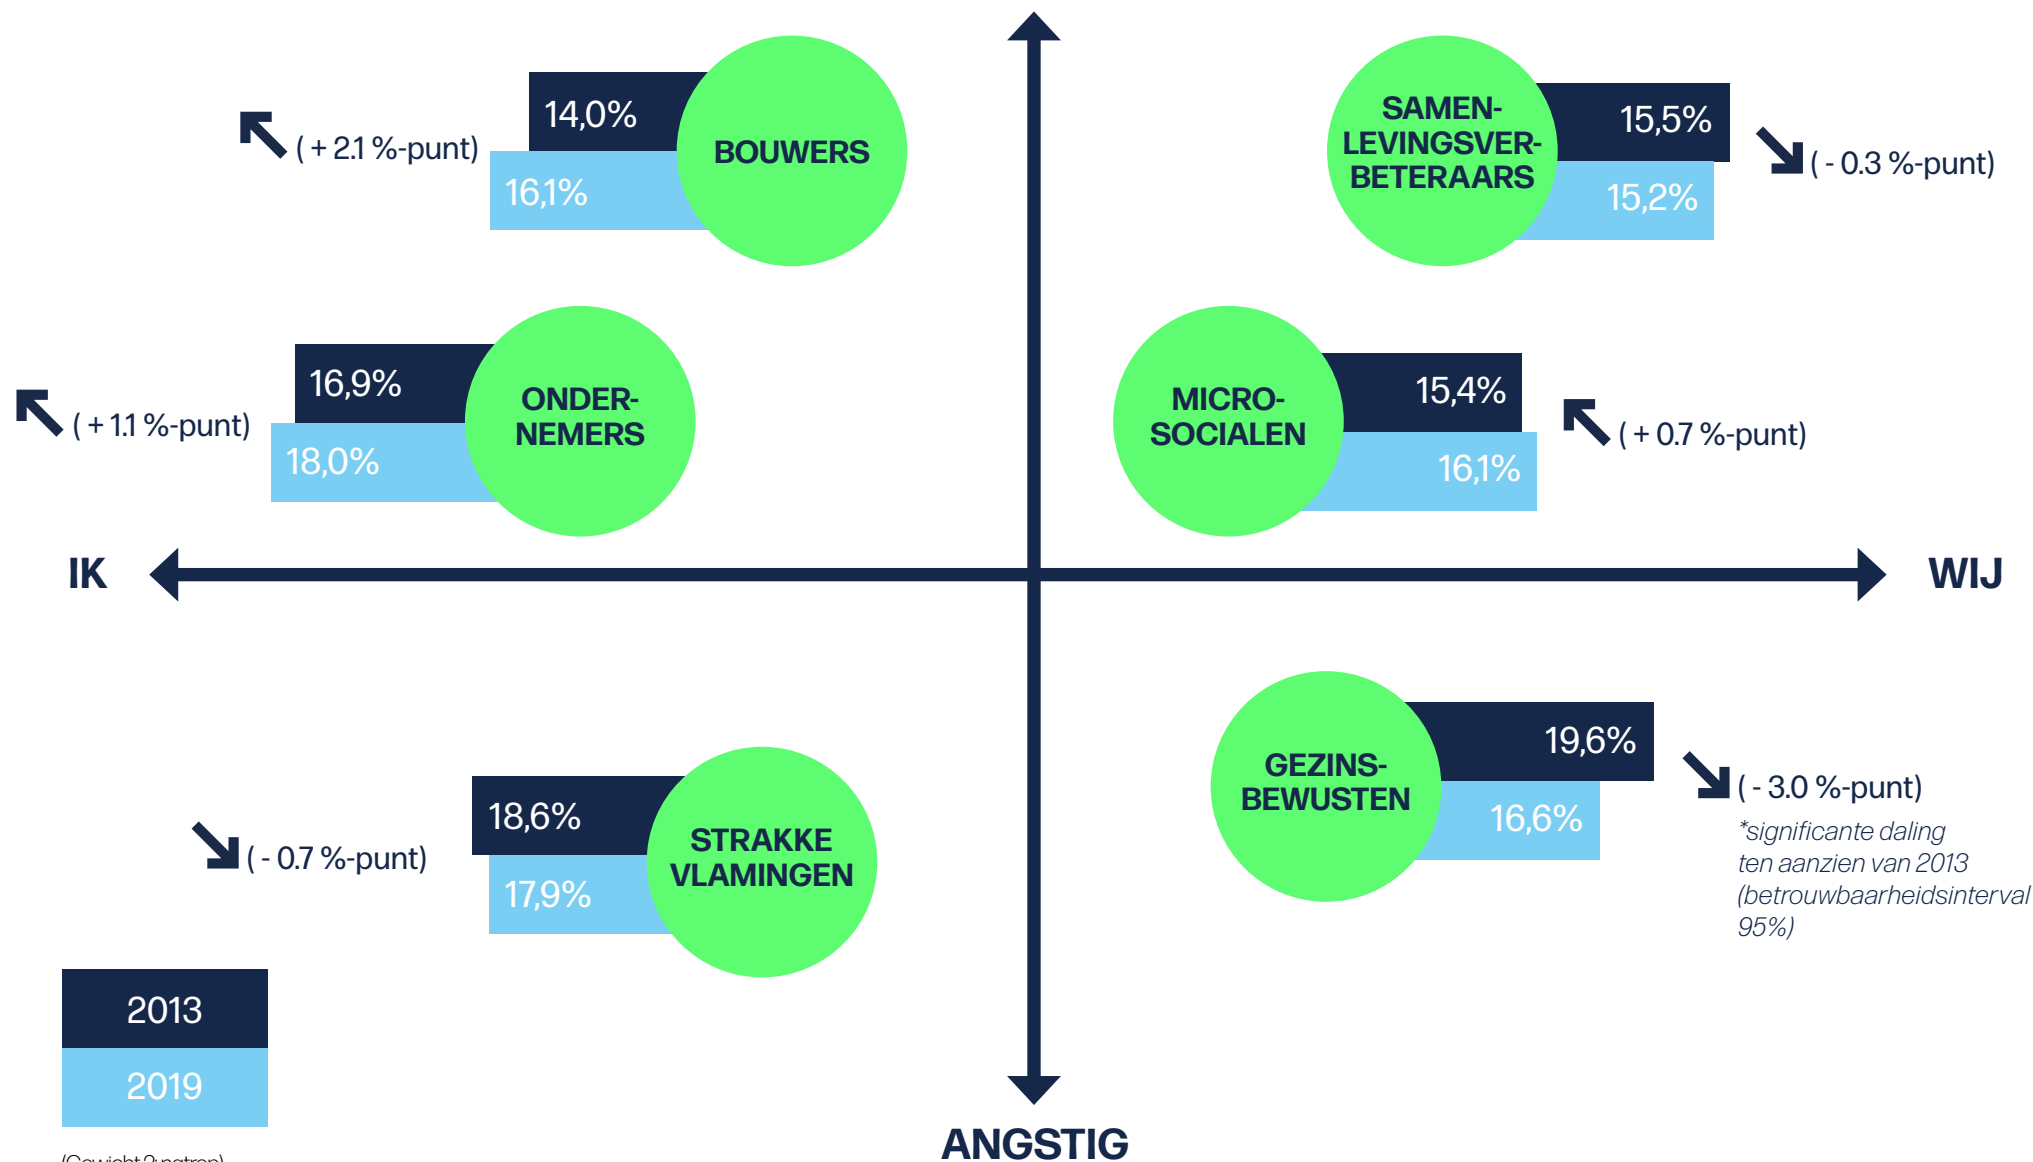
14,0%
16,1%
BOUWERS
( + 2.1 %-punt)

SAMEN-LEVINGSVER-BETERAARS
15,5%
15,2%
( - 0.3 %-punt)

16,9%
18,0%
ONDER-NEMERS
( + 1.1 %-punt)

MICRO-SOCIALEN
15,4%
16,1%
( + 0.7 %-punt)

IK

WIJ

GEZINS-BEWUSTEN
19,6%
16,6%
( - 3.0 %-punt)
*significante daling ten aanzien van 2013 (betrouwbaarheidsinterval 95%)

18,6%
17,9%
STRAKKE VLAMINGEN
( - 0.7 %-punt)

2013
2019

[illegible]

ANGSTIG